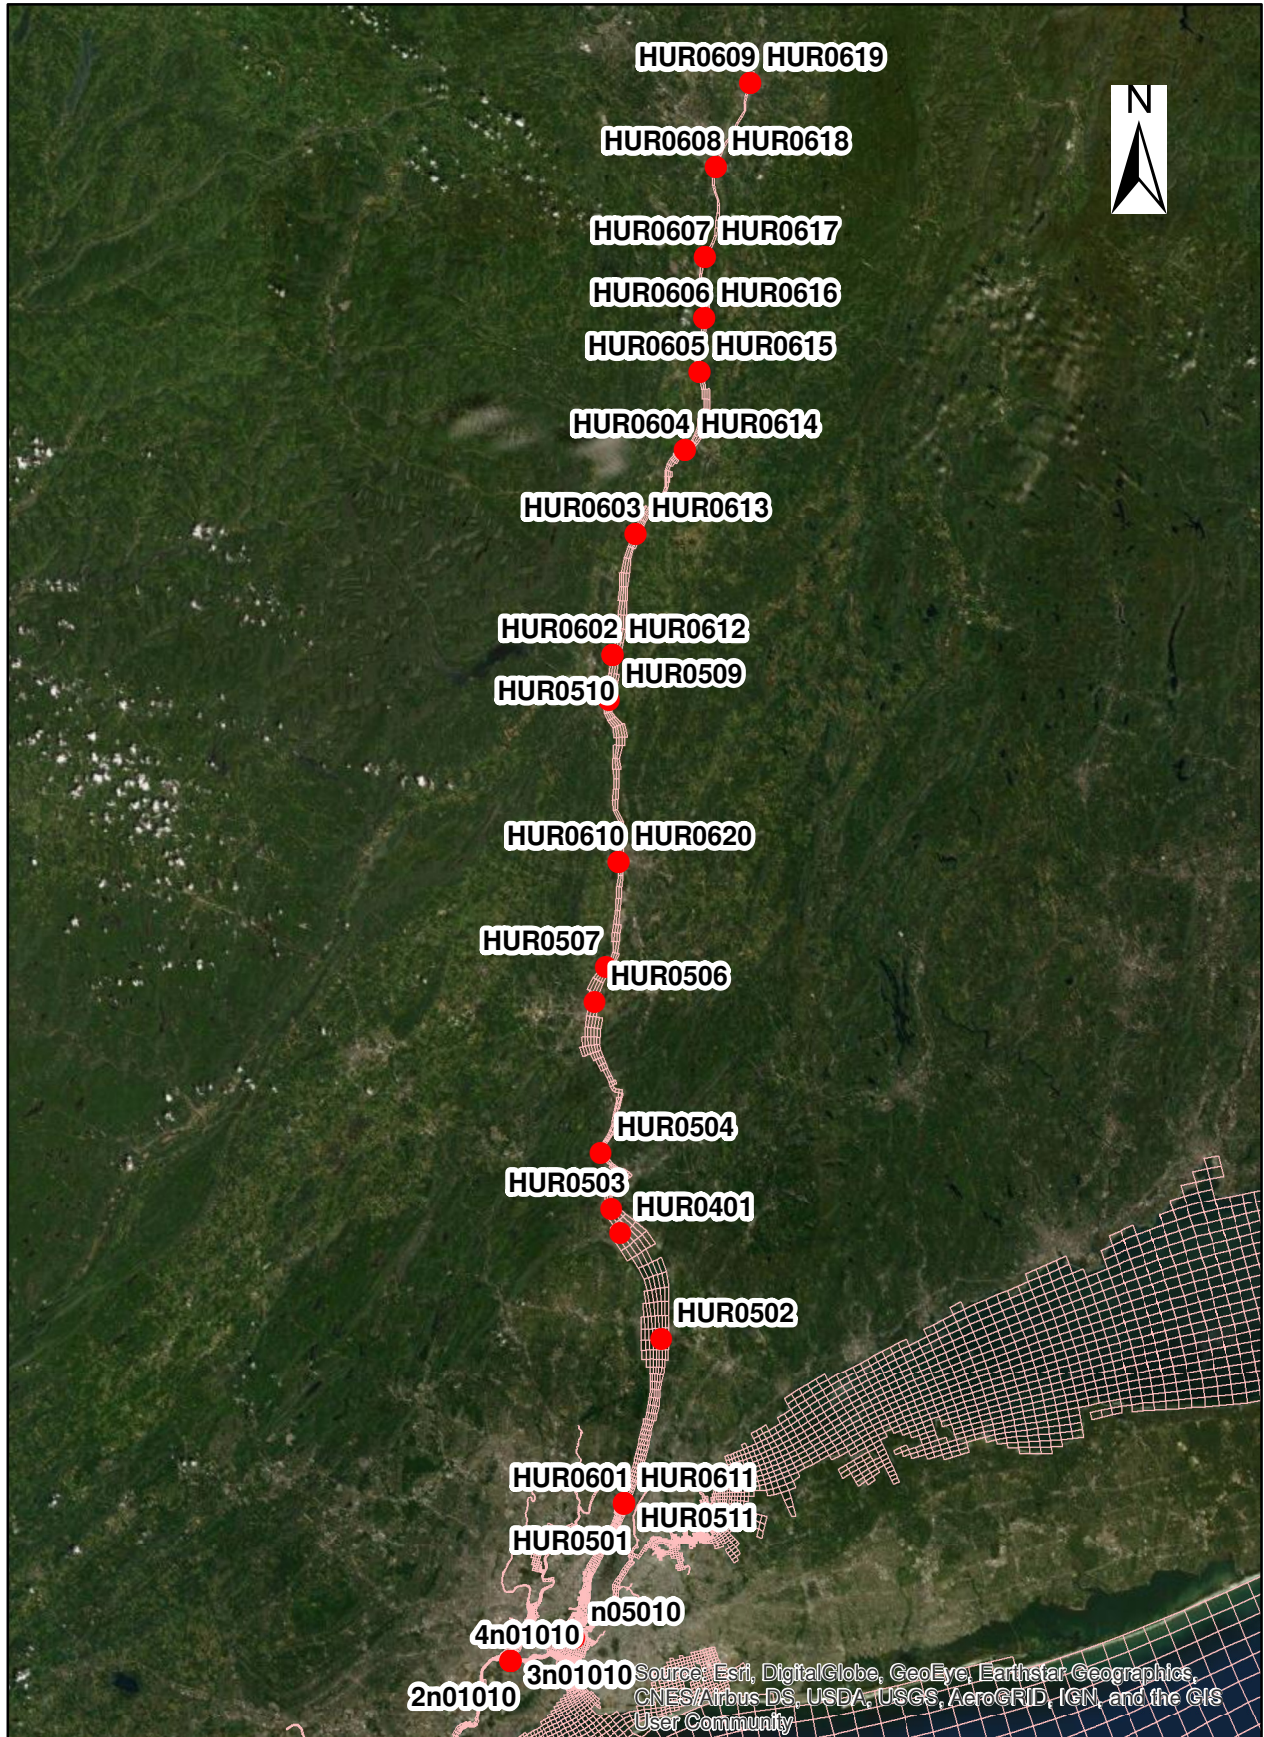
HUR0609 HUR0619
N
HUR0608 HUR0618
HUR0607 HUR0617
HUR0606 HUR0616
HUR0605 HUR0615
HUR0604 HUR0614
HUR0603 HUR0613
HUR0602 HUR0612
HUR0509
HUR0510
HUR0610 HUR0620
HUR0507
HUR0506
HUR0504
HUR0503
HUR0401
HUR0502
HUR0601 HUR0611
HUR0511
HUR0501
n05010
4n01010
3n01010
2n01010
Source: Esri, DigitalGlobe, GeoEye, Earthstar Geographics, CNES/Airbus DS, USDA, USGS, AeroGRID, IGN, and the GIS User Community